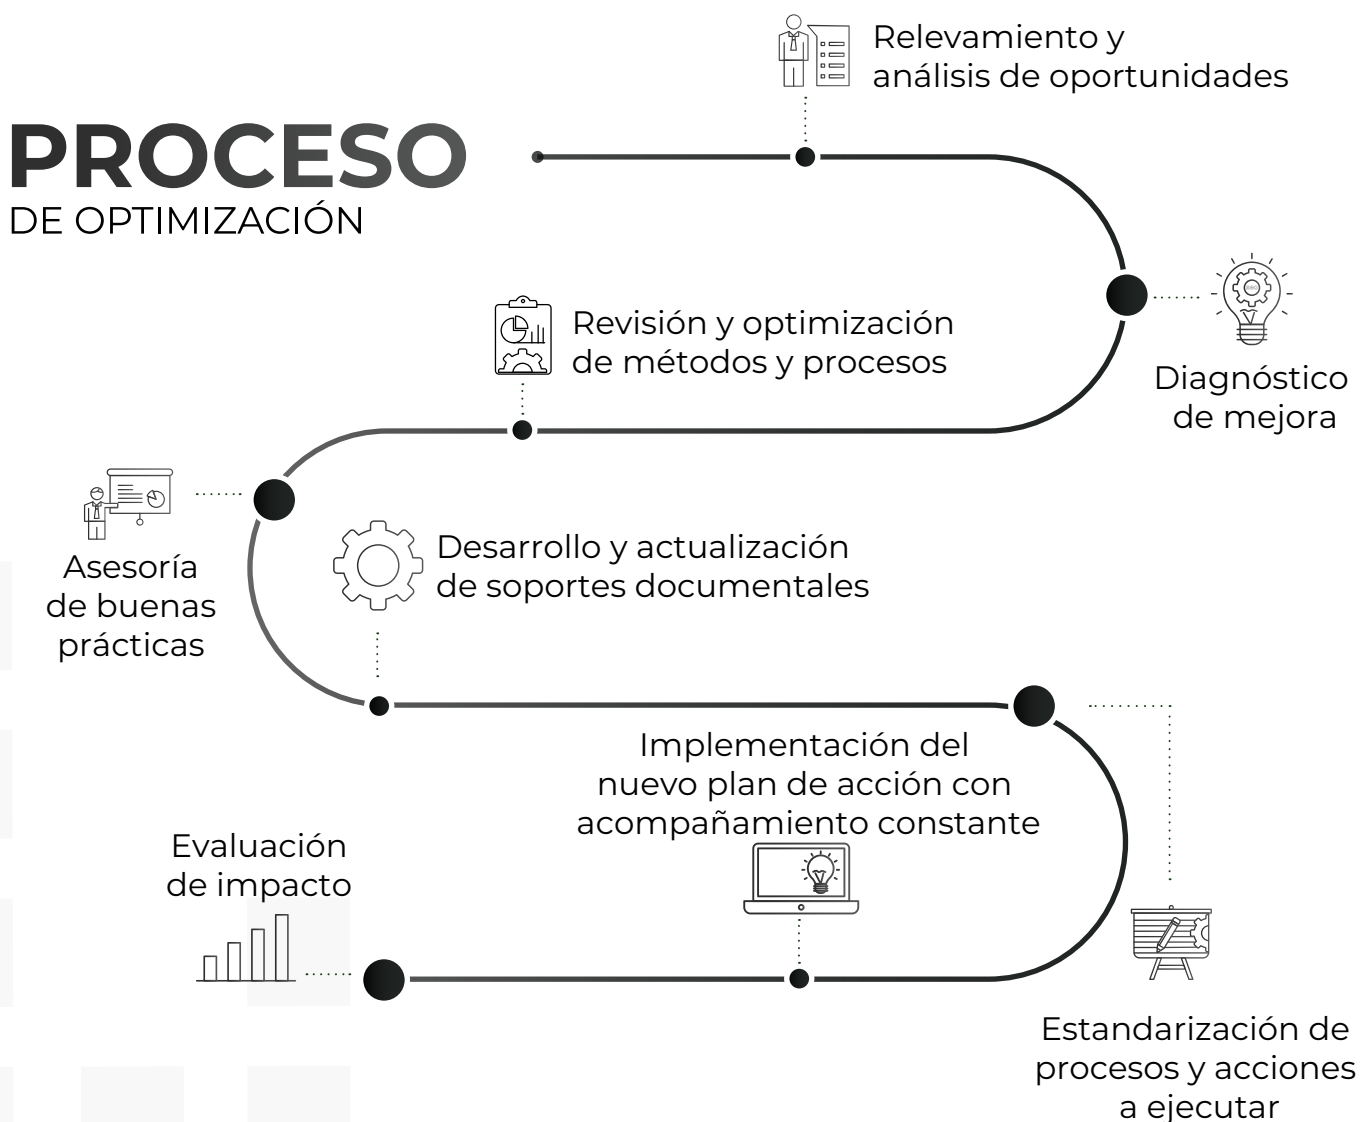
PROCESO
DE OPTIMIZACIÓN

Relevamiento y análisis de oportunidades

Diagnóstico de mejora

Revisión y optimización de métodos y procesos

Asesoría de buenas prácticas

Desarrollo y actualización de soportes documentales

Estandarización de procesos y acciones a ejecutar

Implementación del nuevo plan de acción con acompañamiento constante

Evaluación de impacto